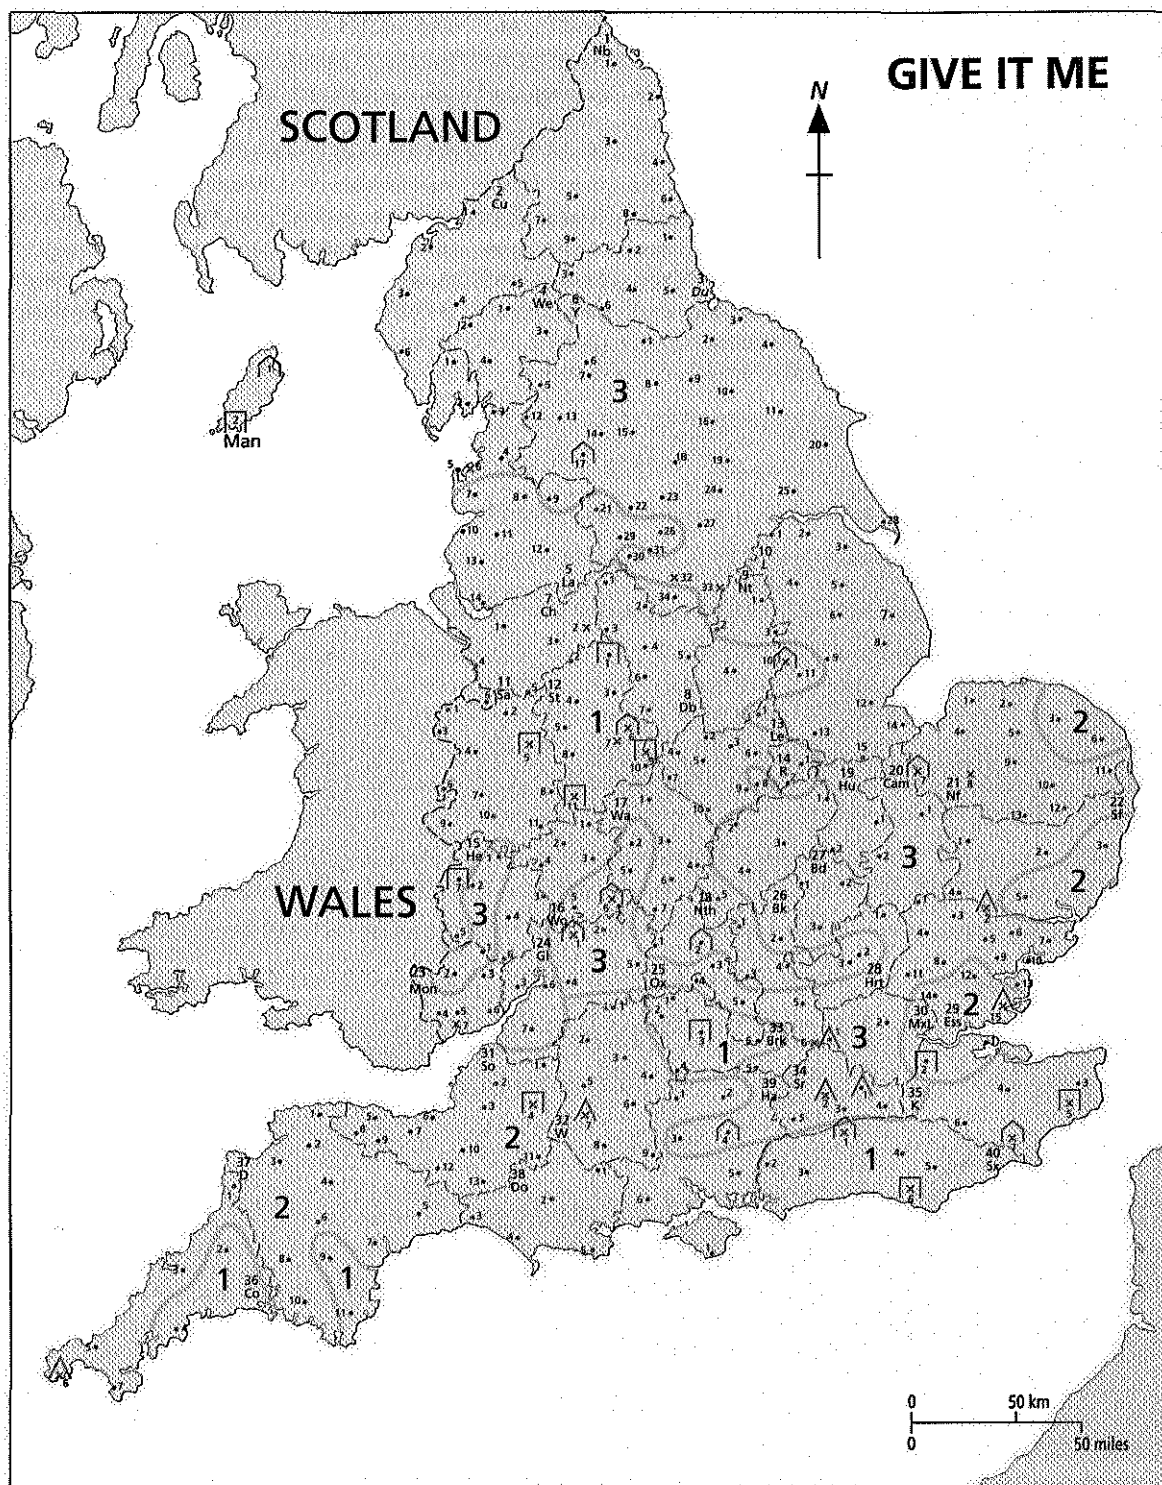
GIVE IT ME

N

SCOTLAND

WALES

Man

1
Nb

2
Cu

4
We

6
Y

3
Du

3

5
La

7
Ch

10
L

9
Nt

11
Sa

12
St

8
Db

1

13
Le

14
R

15

19
Hu

20
Cam

21
Nf

22
Sf

2

17
Wa

15
He

3

16
Wo

24
Gl

3

18
Nth

26
Bk

27
Bd

3

2

25
Ox

28
Hrt

2

30
MxL

29
Ess

03
Mon

31
So

1

33
Brk

3

34
Sr

39
Ha

35
K

2

37
W

1

37
D

38
Do

40
Sx

2

1

36
Co

1

0 50 km
0 50 miles